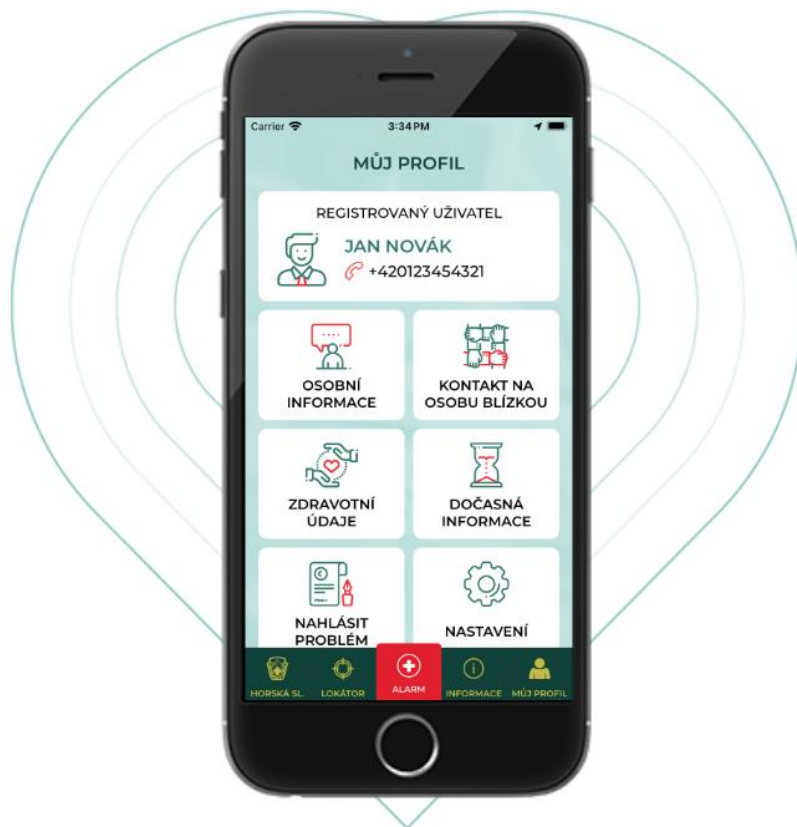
Carrier 3:34 PM

MŮJ PROFIL

REGISTROVANÝ UŽIVATEL

JAN NOVÁK

+420123454321

OSOBNÍ INFORMACE

KONTAKT NA OSOBU BLÍZKOU

ZDRAVOTNÍ ÚDAJE

DOČASNÁ INFORMACE

NAHLÁSIT PROBLÉM

NASTAVENÍ

HORSKÁ SL. LOKÁTOR ALARM INFORMACE MŮJ PROFIL